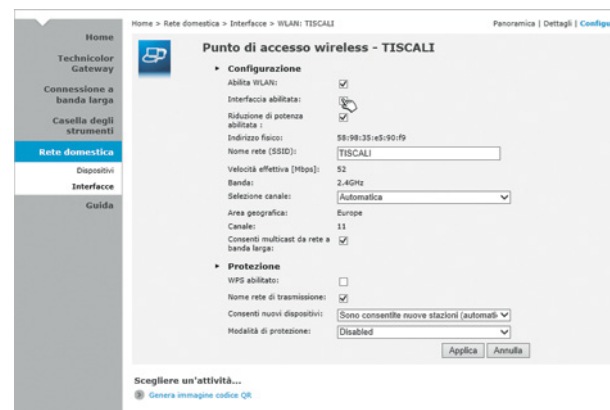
Home > Rete domestica > Interfacce > WLAN: TISCALI

Panoramica | Dettagli | Config

Home

Technicolor Gateway

Connessione a banda larga

Casella degli strumenti

Rete domestica

Dispositivi

Interfacce

Guida

Punto di accesso wireless - TISCALI

Configurazione

| | |
|---|---|
| Abilita WLAN: | ☑ |
| Interfaccia abilitata: | ☑ |
| Riduzione di potenza abilitata : | ☑ |
| Indirizzo fisico: | 58:98:35:e5:90:f9 |
| Nome rete (SSID): | TISCALI |
| Velocità effettiva [Mbps]: | 52 |
| Banda: | 2.4GHz |
| Selezione canale: | Automatica |
| Area geografica: | Europe |
| Canale: | 11 |
| Consenti multicast da rete a banda larga: | ☑ |

Protezione

| | |
|---|---|
| WPS abilitato: | ☐ |
| Nome rete di trasmissione: | ☑ |
| Consenti nuovi dispositivi: | Sono consentite nuove stazioni (automati |
| Modalità di protezione: | Disabled |

Applica Annulla

Scegliere un'attività...

Genera immagine codice QR